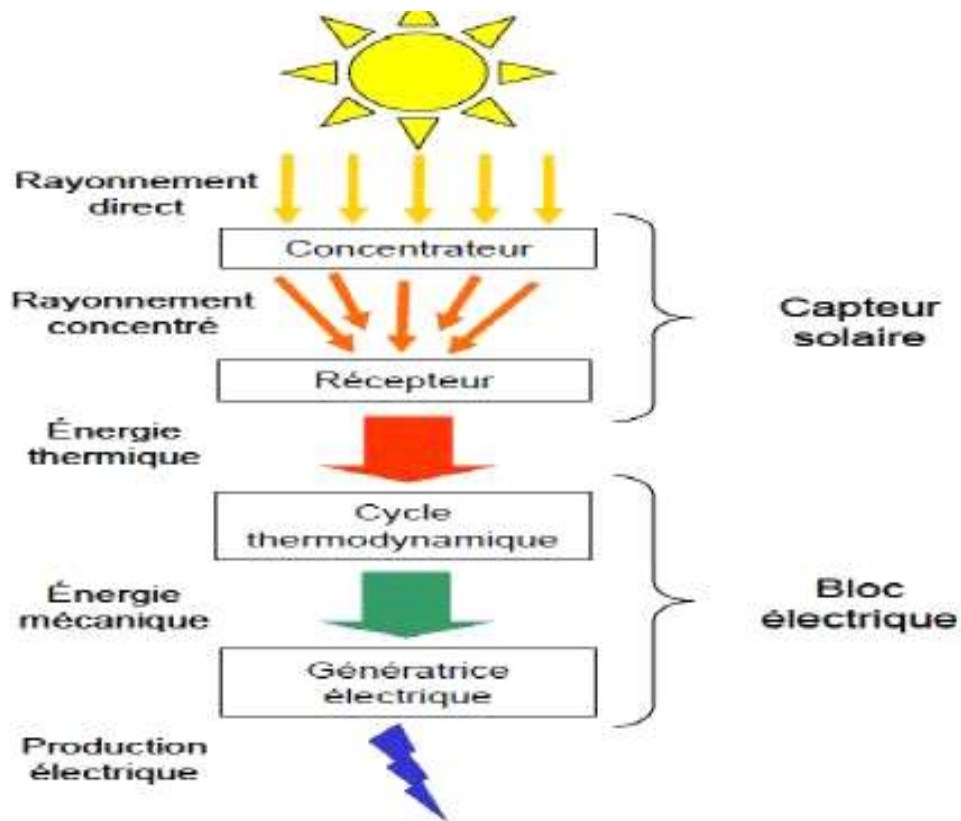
Rayonnement direct

Concentrateur

Rayonnement concentré

Capteur solaire

Récepteur

Énergie thermique

Cycle thermodynamique

Énergie mécanique

Bloc électrique

Génératrice électrique

Production électrique